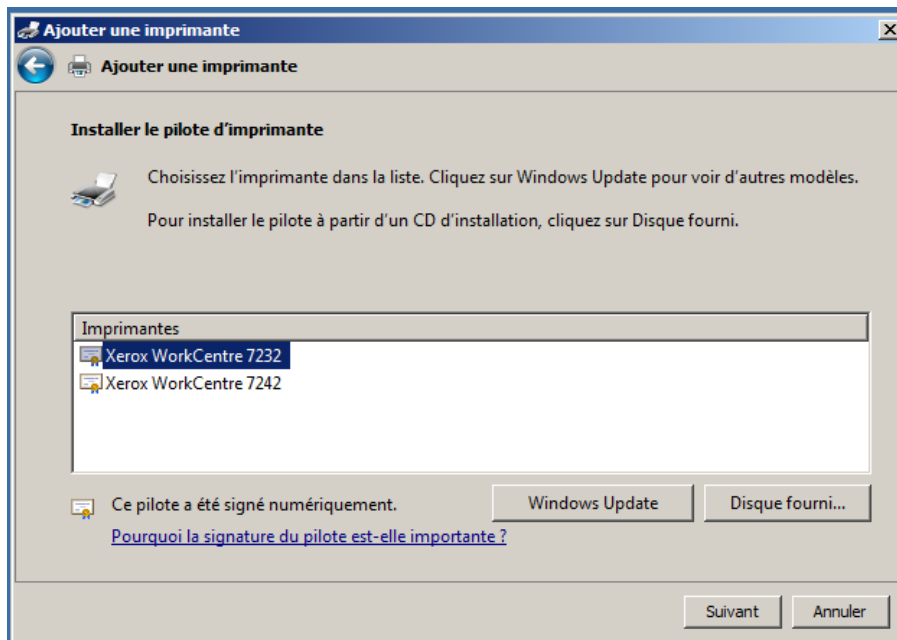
Ajouter une imprimante

Ajouter une imprimante

Installer le pilote d'imprimante

Choisissez l'imprimante dans la liste. Cliquez sur Windows Update pour voir d'autres modèles.

Pour installer le pilote à partir d'un CD d'installation, cliquez sur Disque fourni.

Imprimantes
Xerox WorkCentre 7232
Xerox WorkCentre 7242

Ce pilote a été signé numériquement.

Windows Update

Disque fourni...

Pourquoi la signature du pilote est-elle importante ?

Suivant

Annuler